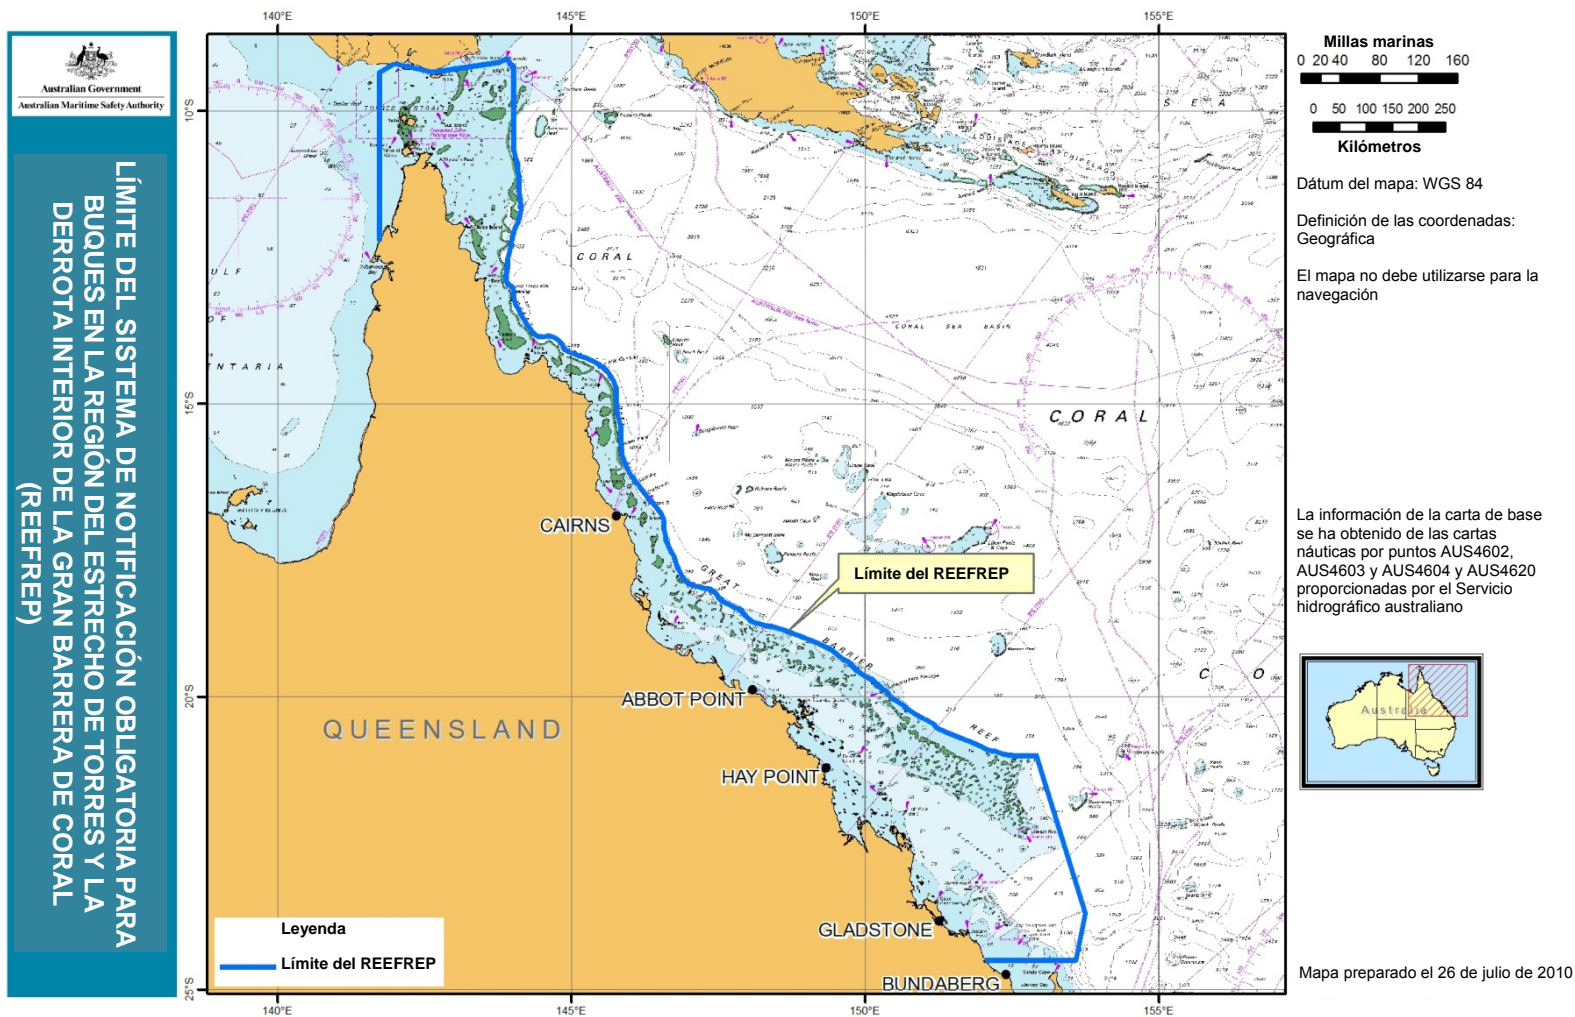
Australian Government
Australian Maritime Safety Authority

LÍMITE DEL SISTEMA DE NOTIFICACIÓN OBLIGATORIA PARA BUQUES EN LA REGIÓN DEL ESTRECHO DE TORRES Y LA DERROTA INTERIOR DE LA GRAN BARRERA DE CORAL (REEFREP)

140°E
145°E
150°E
155°E

10°S
15°S
20°S
25°S

CORAL
CORAL SEA BASIN
CORAL
GREAT BARRIER REEF
C O
S E A
TORRES STRAIT
ULF
NTARIA

CAIRNS
ABBOT POINT
HAY POINT
GLADSTONE
BUNDABERG
QUEENSLAND

Límite del REEFREP

Leyenda
Límite del REEFREP

140°E
145°E
150°E
155°E

Millas marinas
0 20 40 80 120 160

0 50 100 150 200 250
Kilómetros

Dátum del mapa: WGS 84

Definición de las coordenadas: Geográfica

El mapa no debe utilizarse para la navegación

La información de la carta de base se ha obtenido de las cartas náuticas por puntos AUS4602, AUS4603 y AUS4604 y AUS4620 proporcionadas por el Servicio hidrográfico australiano

Australia

Mapa preparado el 26 de julio de 2010